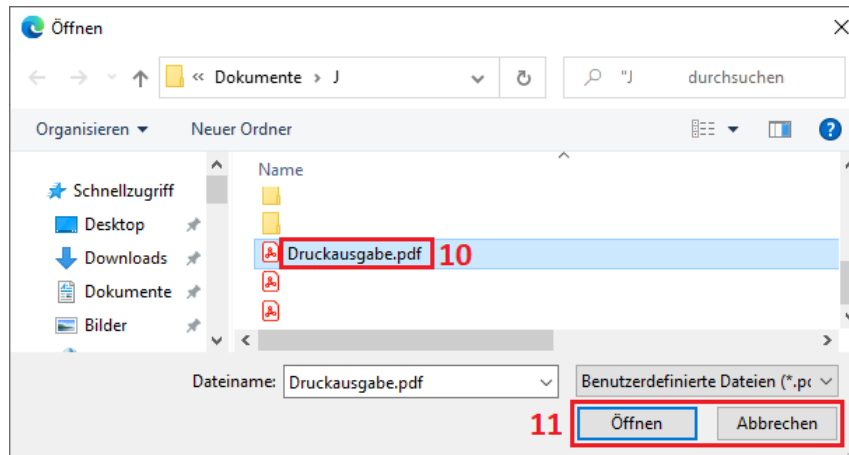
Öffnen

« Dokumente › J

"J durchsuchen

Organisieren ▾ Neuer Ordner

Schnellzugriff
Desktop
Downloads
Dokumente
Bilder

Name

Druckausgabe.pdf 10

Dateiname: Druckausgabe.pdf

Benutzerdefinierte Dateien (*.p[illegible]

11 Öffnen Abbrechen